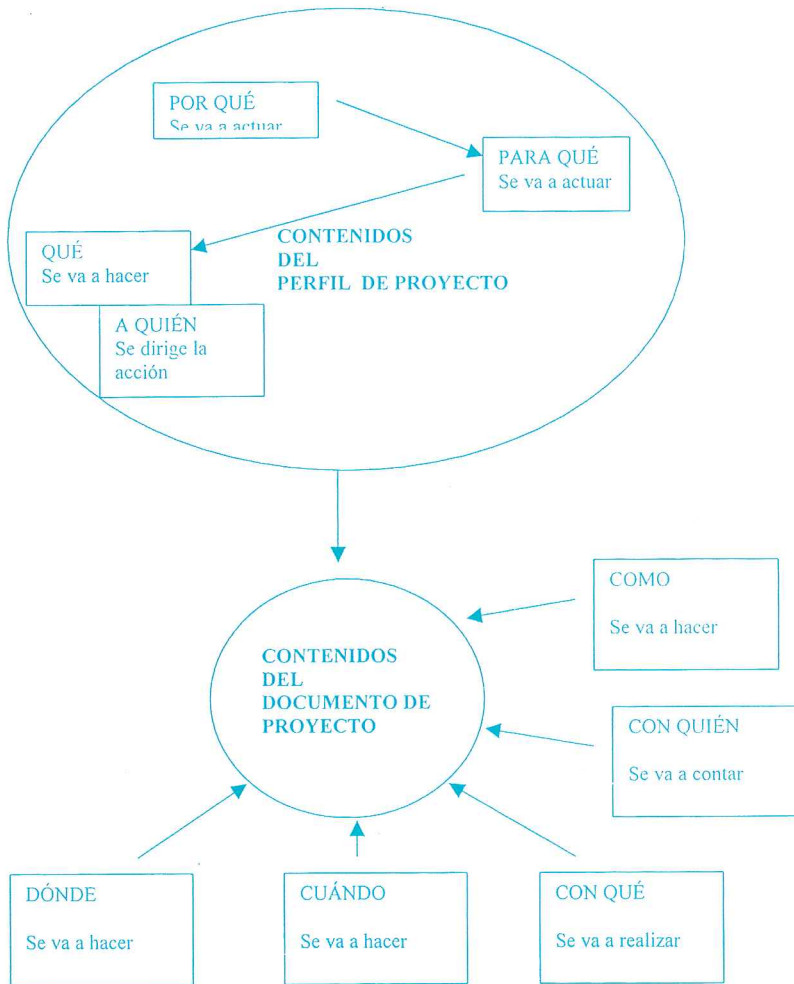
POR QUÉ
Se va a actuar

PARA QUÉ
Se va a actuar

QUÉ
Se va a hacer

CONTENIDOS
DEL
PERFIL DE PROYECTO

A QUIÉN
Se dirige la acción

COMO

Se va a hacer

CONTENIDOS
DEL
DOCUMENTO DE
PROYECTO

CON QUIÉN

Se va a contar

DÓNDE

Se va a hacer

CUÁNDO

Se va a hacer

CON QUÉ

Se va a realizar